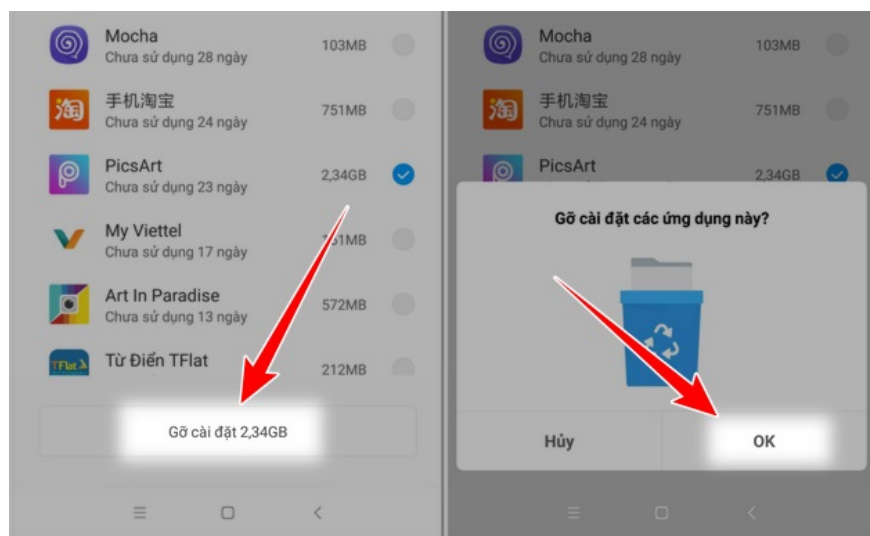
Mocha
Chưa sử dụng 28 ngày
103MB

淘
手机淘宝
Chưa sử dụng 24 ngày
751MB

PicsArt
Chưa sử dụng 23 ngày
2,34GB

My Viettel
Chưa sử dụng 17 ngày
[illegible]1MB

Art In Paradise
Chưa sử dụng 13 ngày
572MB

TFlat
Từ Điển TFlat
212MB

Gỡ cài đặt 2,34GB

Mocha
Chưa sử dụng 28 ngày
103MB

淘
手机淘宝
Chưa sử dụng 24 ngày
751MB

PicsArt
2,34GB

Gỡ cài đặt các ứng dụng này?

Hủy
OK